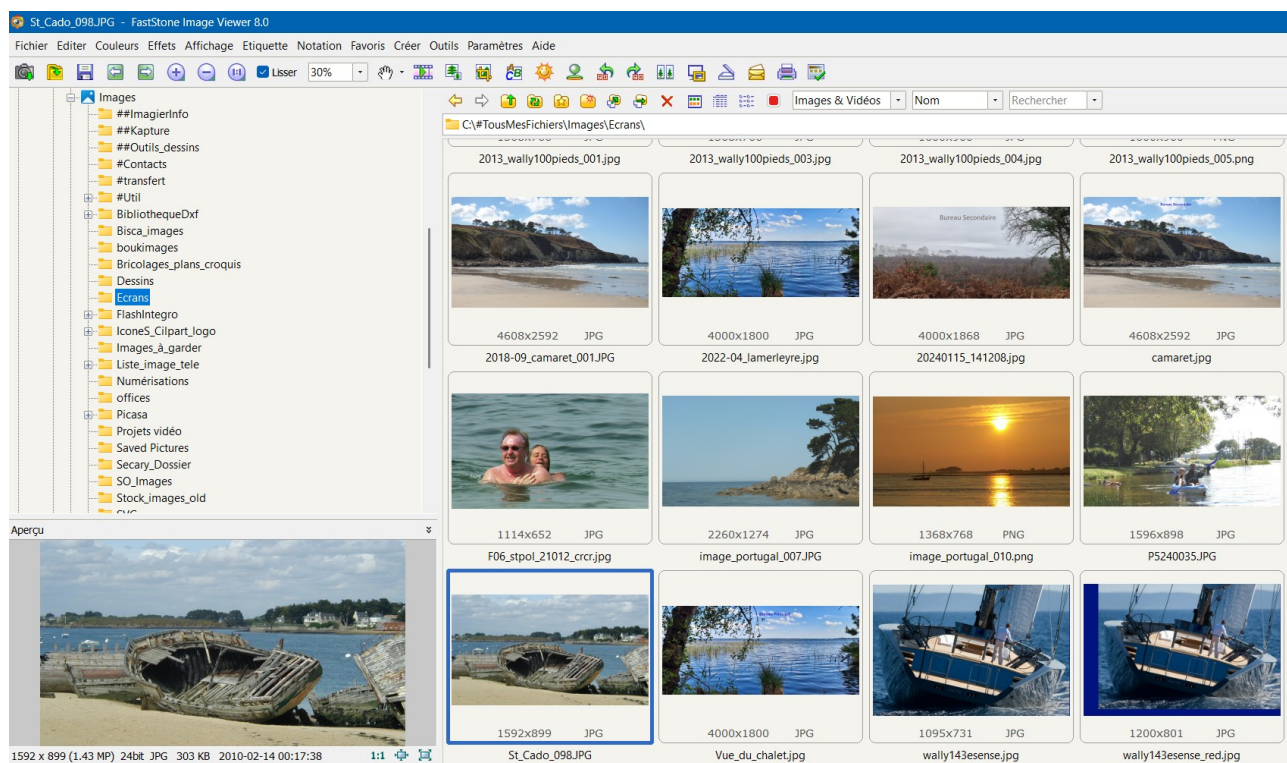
St_Cado_098.JPG - FastStone Image Viewer 8.0

Fichier Editer Couleurs Effets Affichage Etiquette Notation Favoris Créer Outils Paramètres Aide

Lisser 30%

Images
##ImagierInfo
##Kapture
##Outils_dessins
#Contacts
#transfert
#Util
BibliothequeDxf
Bisca_images
boukimages
Bricolages_plans_croquis
Dessins
Ecrans
FlashIntegro
IconeS_Cilpart_logo
Images_à_garder
Liste_image_tele
Numérisations
offices
Picasa
Projets vidéo
Saved Pictures
Secary_Dossier
SO_Images
Stock_images_old

Aperçu

1592 x 899 (1.43 MP) 24bit JPG 303 KB 2010-02-14 00:17:38 1:1

Images & Vidéos | Nom | Rechercher

C:\#TousMesFichiers\Images\Ecrans\

2013_wally100pieds_001.jpg
2013_wally100pieds_003.jpg
2013_wally100pieds_004.jpg
2013_wally100pieds_005.png

Bureau Secondaire

4608x2592 JPG
2018-09_camaret_001.JPG
4000x1800 JPG
2022-04_lamerleyre.jpg
4000x1868 JPG
20240115_141208.jpg
4608x2592 JPG
camaret.jpg

1114x652 JPG
F06_stpol_21012_crcr.jpg
2260x1274 JPG
image_portugal_007.JPG
1368x768 PNG
image_portugal_010.png
1596x898 JPG
P5240035.JPG

1592x899 JPG
St_Cado_098.JPG
4000x1800 JPG
Vue_du_chalet.jpg
1095x731 JPG
wally143esense.jpg
1200x801 JPG
wally143esense_red.jpg